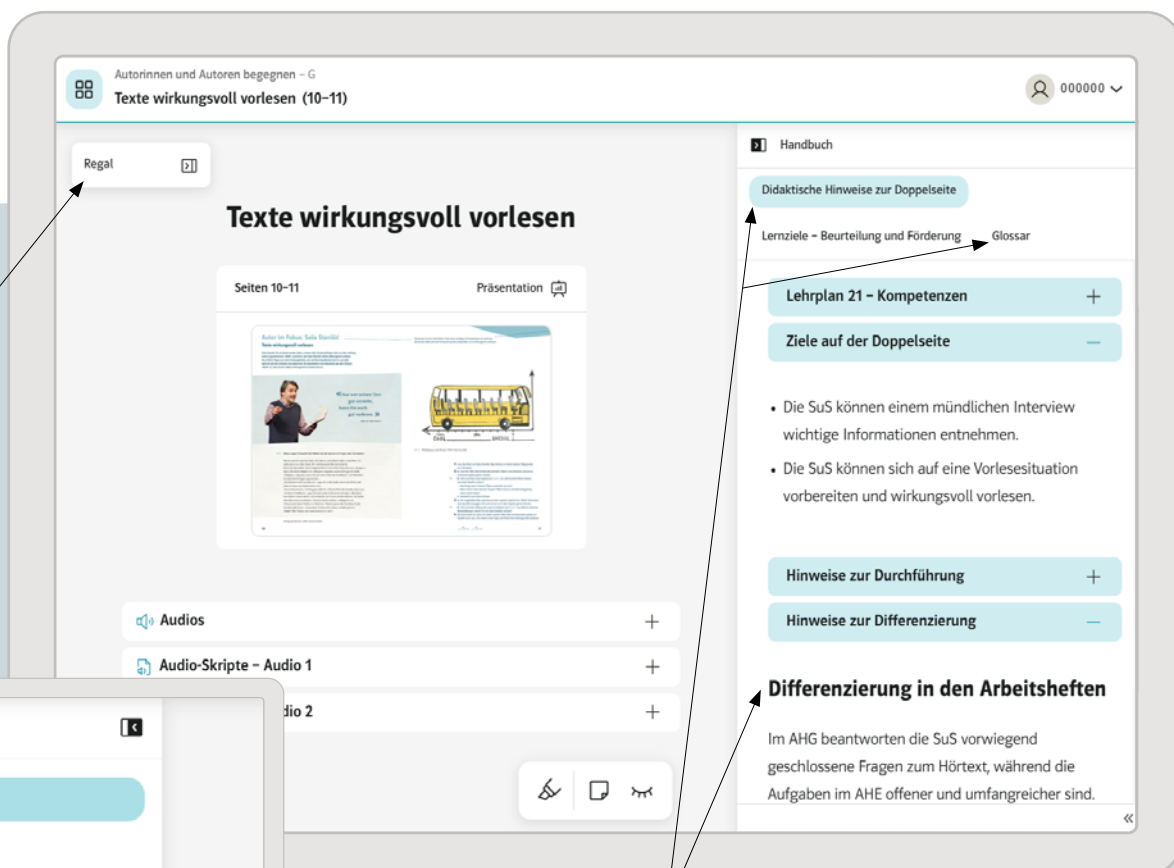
Autorinnen und Autoren begegnen – G
Texte wirkungsvoll vorlesen (10–11)

000000

Regal

Texte wirkungsvoll vorlesen

Seiten 10–11

Präsentation

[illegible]

Audios

Audio-Skripte – Audio 1

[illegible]dio 2

Handbuch

Didaktische Hinweise zur Doppelseite

Lernziele – Beurteilung und Förderung

Glossar

Lehrplan 21 – Kompetenzen

Ziele auf der Doppelseite

• Die SuS können einem mündlichen Interview wichtige Informationen entnehmen.

• Die SuS können sich auf eine Vorlesesituation vorbereiten und wirkungsvoll vorlesen.

Hinweise zur Durchführung

Hinweise zur Differenzierung

Differenzierung in den Arbeitsheften

Im AHG beantworten die SuS vorwiegend geschlossene Fragen zum Hörtext, während die Aufgaben im AHE offener und umfangreicher sind.

«